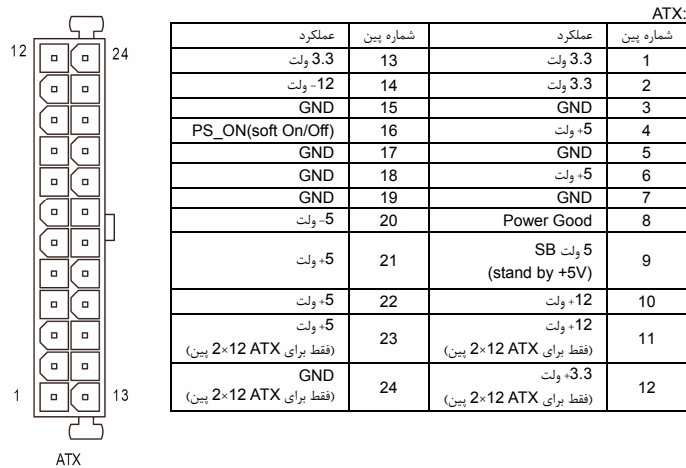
12 24

1 13

ATX

ATX:

| شماره پین | عملکرد | شماره پین | عملکرد |
|---|---|---|---|
| 1 | 3.3 ولت | 13 | 3.3 ولت |
| 2 | 3.3 ولت | 14 | 12- ولت |
| 3 | GND | 15 | GND |
| 4 | 5+ ولت | 16 | PS_ON(soft On/Off) |
| 5 | GND | 17 | GND |
| 6 | 5+ ولت | 18 | GND |
| 7 | GND | 19 | GND |
| 8 | Power Good | 20 | 5- ولت |
| 9 | 5 ولت SB (stand by +5V) | 21 | 5+ ولت |
| 10 | 12+ ولت | 22 | 5+ ولت |
| 11 | 12+ ولت (فقط برای ATX 12×2 پین) | 23 | 5+ ولت (فقط برای ATX 12×2 پین) |
| 12 | 3.3+ ولت (فقط برای ATX 12×2 پین) | 24 | GND (فقط برای ATX 12×2 پین) |